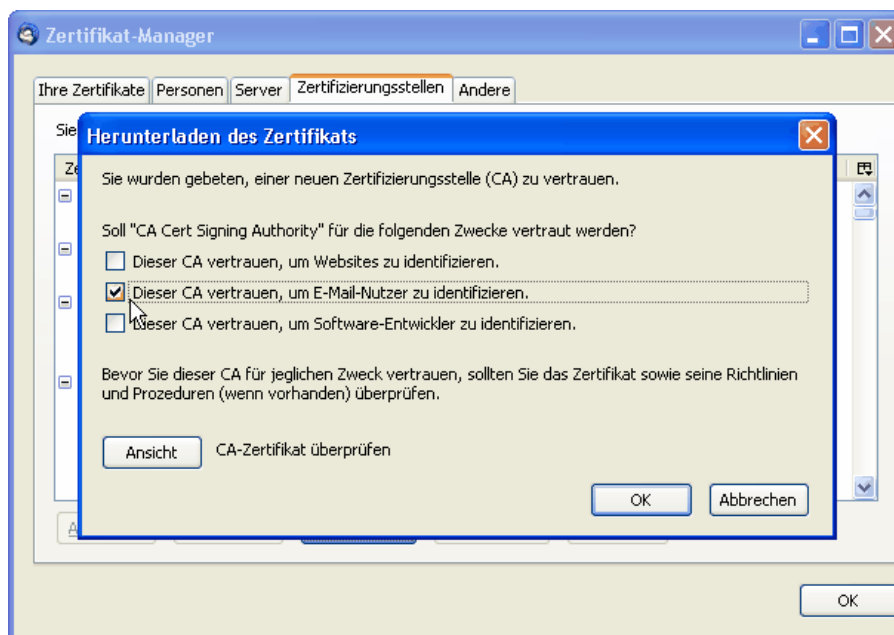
Zertifikat-Manager

Ihre Zertifikate | Personen | Server | Zertifizierungsstellen | Andere

Sie

Ze

Herunterladen des Zertifikats

Sie wurden gebeten, einer neuen Zertifizierungsstelle (CA) zu vertrauen.

Soll "CA Cert Signing Authority" für die folgenden Zwecke vertraut werden?

Dieser CA vertrauen, um Websites zu identifizieren.

Dieser CA vertrauen, um E-Mail-Nutzer zu identifizieren.

Dieser CA vertrauen, um Software-Entwickler zu identifizieren.

Bevor Sie dieser CA für jeglichen Zweck vertrauen, sollten Sie das Zertifikat sowie seine Richtlinien und Prozeduren (wenn vorhanden) überprüfen.

Ansicht CA-Zertifikat überprüfen

OK Abbrechen

OK